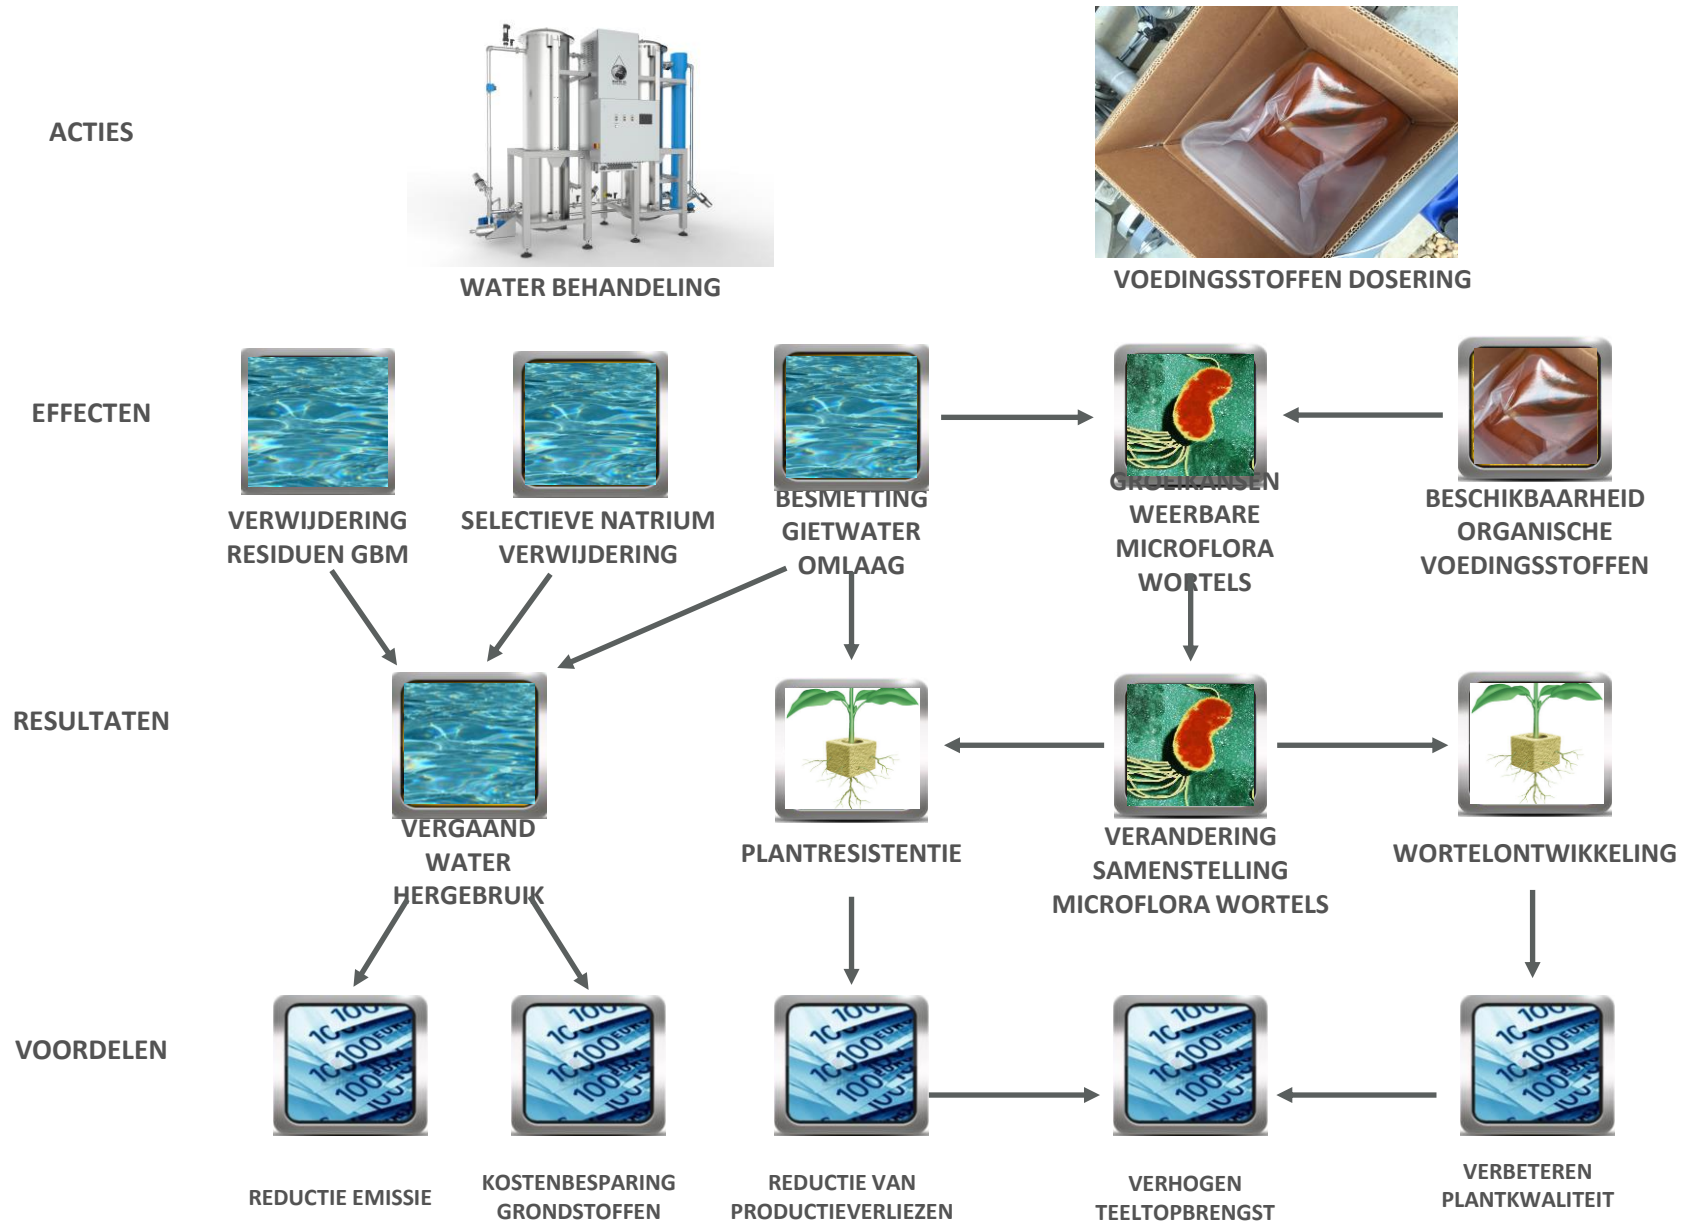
ACTIES

WATER BEHANDELING

VOEDINGSSTOFFEN DOSERING

EFFECTEN

VERWIJDERING RESIDUEN GBM

SELECTIEVE NATRIUM VERWIJDERING

BESMETTING GIETWATER OMLAAG

GROEIKANSEN WEERBARE MICROFLORA WORTELS

BESCHIKBAARHEID ORGANISCHE VOEDINGSSTOFFEN

RESULTATEN

VERGAAND WATER HERGEBRUIK

PLANTRESISTENTIE

VERANDERING SAMENSTELLING MICROFLORA WORTELS

WORTELONTWIKKELING

VOORDELEN

REDUCTIE EMISSIE

KOSTENBESPARING GRONDSTOFFEN

REDUCTIE VAN PRODUCTIEVERLIEZEN

VERHOGEN TEELTOPBRENGST

VERBETEREN PLANTKWALITEIT